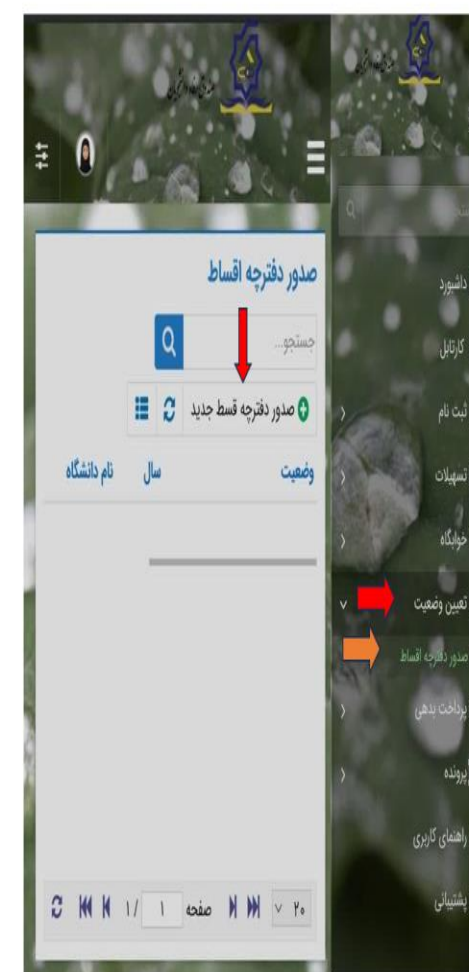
صدور دفترچه اقساط

جستجو...

صدور دفترچه قسط جدید

| وضعیت | سال | نام دانشگاه |
|---|---|---|

۲۰ صفحه ۱ /۱

داشبورد
کارتابل
ثبت نام
تسهیلات
خوابگاه
تعیین وضعیت
صدور دفترچه اقساط
پرداخت بدهی
پرونده
راهنمای کاربری
پشتیبانی